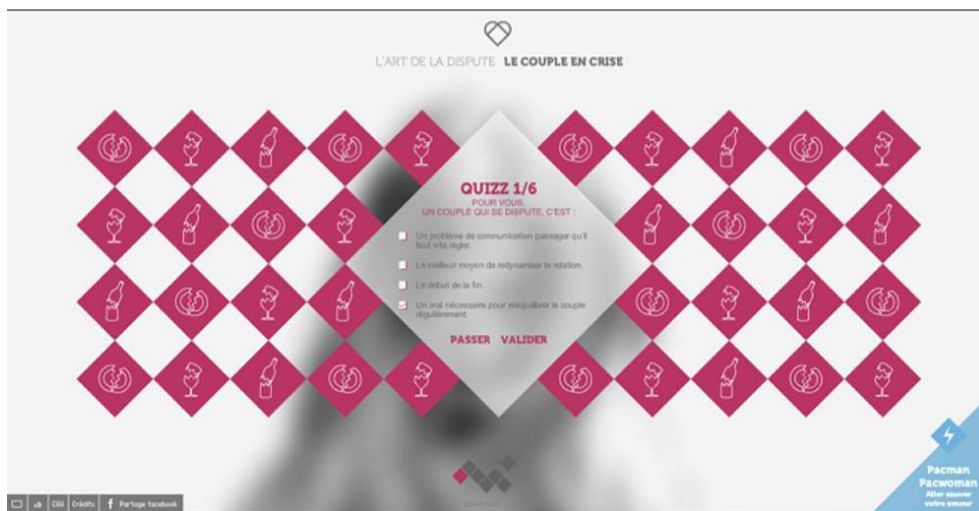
L'ART DE LA DISPUTE LE COUPLE EN CRISE

QUIZZ 1/6
POUR VOUS, UN COUPLE QUI SE DISPUTE, C'EST :

Un problème de communication passager qu'il faut vite régler.

Le meilleur moyen de redynamiser la relation.

Le début de la fin

Un mal nécessaire pour rééquilibrer le couple régulièrement.

PASSER VALIDER

Crédits Partage facebook

Pacman Pacwoman Aller sauver votre amour